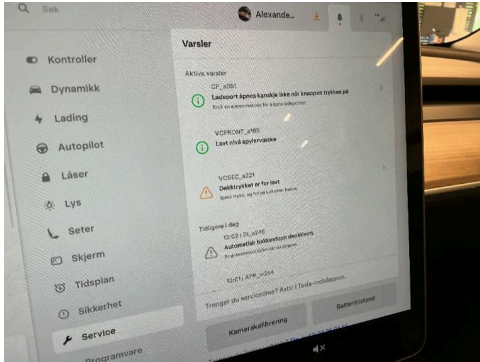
Søk

Alexande...

Kontroller

Dynamikk

Lading

Autopilot

Låser

Lys

Seter

Skjerm

Tidsplan

Sikkerhet

Service

Programvare

Varsler

Aktive varsler

CP_a061

Ladeport åpnes kanskje ikke når knappen trykkes på

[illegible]

VCFRONT_a185

Lavt nivå spylervæske

VCSEC_a221

Dekktrykket er for lavt

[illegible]

Tidligere i dag

13:03 | DI_a245

Automatisk bakkestopp deaktivert

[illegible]

13:01 | APP_w224

Trenger du assistanse? Avtal i Tesla-mobilappen.

Kamerakalibrering

Batteristatus